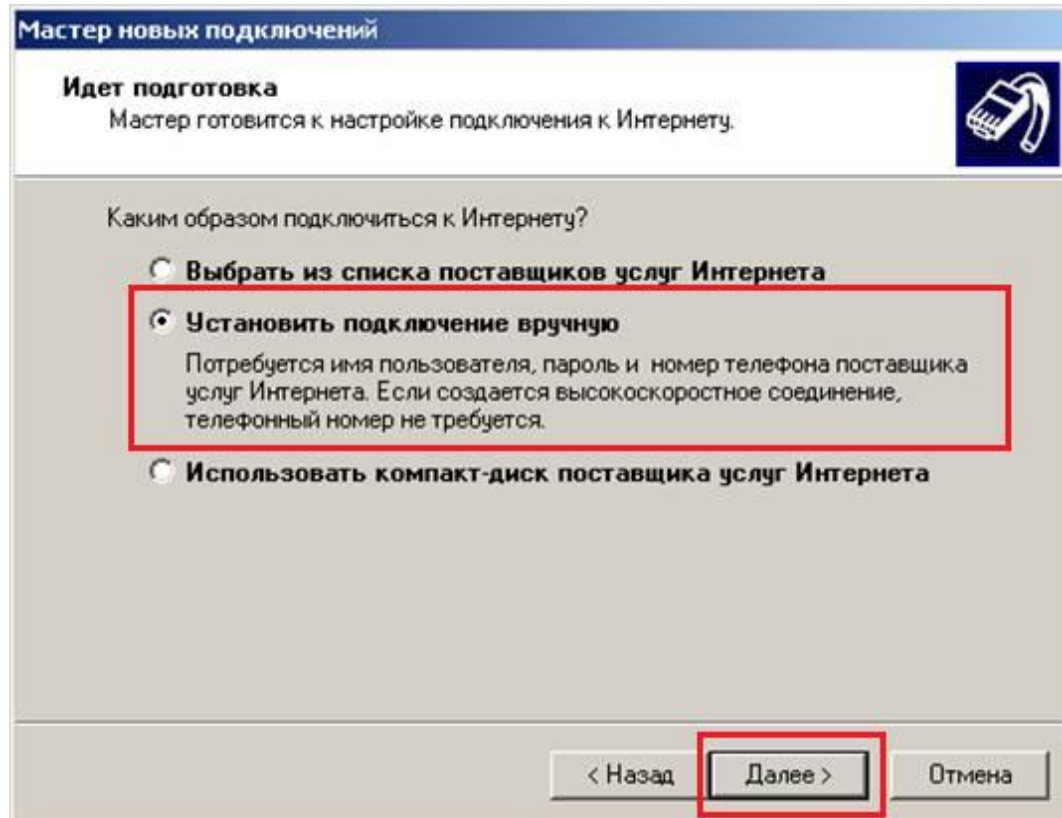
Мастер новых подключений

Идет подготовка
Мастер готовится к настройке подключения к Интернету.

Каким образом подключиться к Интернету?

Выбрать из списка поставщиков услуг Интернета

Установить подключение вручную

Потребуется имя пользователя, пароль и номер телефона поставщика услуг Интернета. Если создается высокоскоростное соединение, телефонный номер не требуется.

Использовать компакт-диск поставщика услуг Интернета

< Назад | Далее > | Отмена